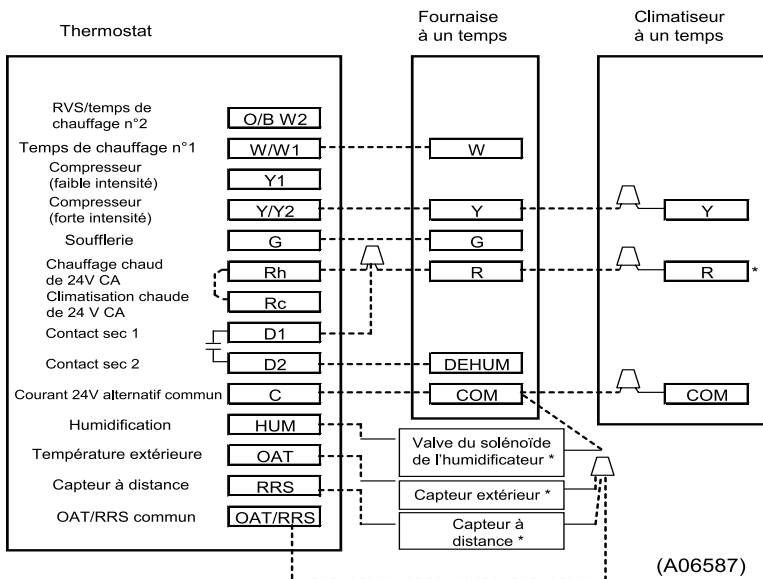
Thermostat

Fournaise à un temps

Climatiseur à un temps

RVS/temps de chauffage n°2
O/B W2

Temps de chauffage n°1
W/W1
W

Compresseur (faible intensité)
Y1

Compresseur (forte intensité)
Y/Y2
Y
Y

Soufflerie
G
G

Chauffage chaud de 24V CA
Rh
R
R *

Climatisation chaude de 24 V CA
Rc

Contact sec 1
D1

Contact sec 2
D2
DEHUM

Courant 24V alternatif commun
C
COM
COM

Humidification
HUM
Valve du solénoïde de l'humidificateur *

Température extérieure
OAT
Capteur extérieur *

Capteur à distance
RRS
Capteur à distance *

OAT/RRS commun
OAT/RRS

(A06587)